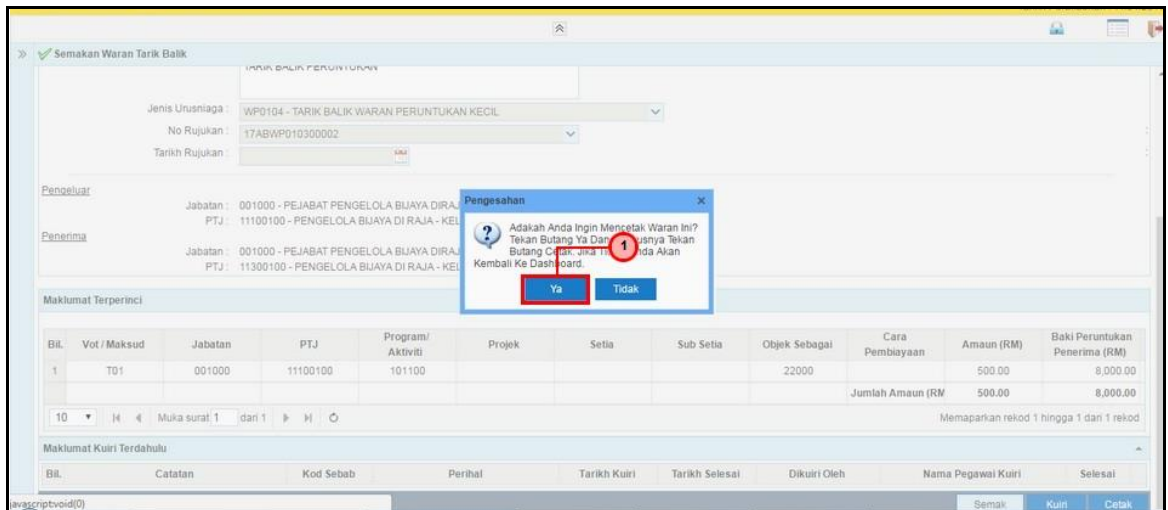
Semakan Waran Tarik Balik

TARIK BALIK PERUNTUKAN

Jenis Urusniaga : WP0104 - TARIK BALIK WARAN PERUNTUKAN KECIL
No Rujukan : 17ABWP010300002
Tarikh Rujukan :

Pengeluar
Jabatan : 001000 - PEJABAT PENGELOLA BIJAYA DIRAJ
PTJ : 11100100 - PENGELOLA BIJAYA DI RAJA - KEL

Penerima
Jabatan : 001000 - PEJABAT PENGELOLA BIJAYA DIRAJ
PTJ : 11300100 - PENGELOLA BIJAYA DI RAJA - KEL

Pengesahan
Adakah Anda Ingin Mencetak Waran Ini? Tekan Butang Ya Dan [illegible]usnya Tekan Butang Cetak. Jika Ti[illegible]nda Akan Kembali Ke Dash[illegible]oard.
1
Ya
Tidak

Maklumat Terperinci

| Bil. | Vot / Maksud | Jabatan | PTJ | Program/ Aktiviti | Projek | Setia | Sub Setia | Objek Sebagai | Cara Pembiayaan | Amaun (RM) | Baki Peruntukan Penerima (RM) |
|---|---|---|---|---|---|---|---|---|---|---|---|
| 1 | T01 | 001000 | 11100100 | 101100 | | | | 22000 | | 500.00 | 8,000.00 |
| | | | | | | | | | Jumlah Amaun (RM | 500.00 | 8,000.00 |

10 Muka surat 1 dari 1
Memaparkan rekod 1 hingga 1 dari 1 rekod

Maklumat Kuiri Terdahulu

| Bil. | Catatan | Kod Sebab | Perihal | Tarikh Kuiri | Tarikh Selesai | Dikuiri Oleh | Nama Pegawai Kuiri | Selesai |
|---|---|---|---|---|---|---|---|---|

javascriptvoid(0)
Semak
Kuiri
Cetak